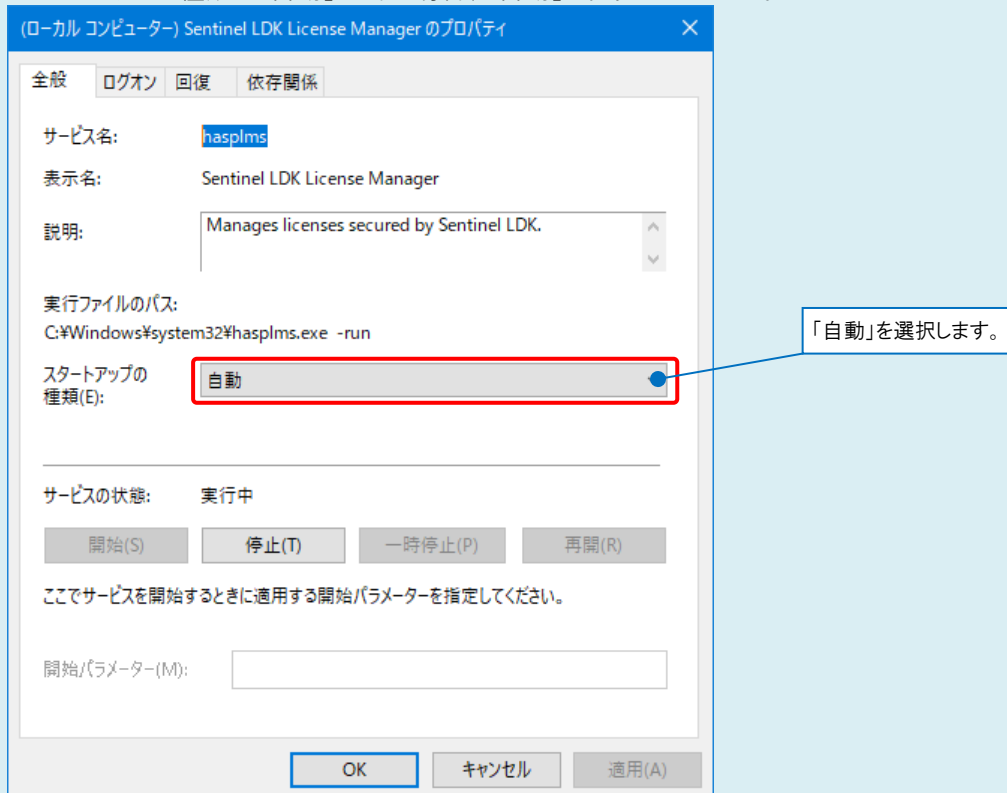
(ローカル コンピューター) Sentinel LDK License Manager のプロパティ

全般 ログオン 回復 依存関係

サービス名: hasplms

表示名: Sentinel LDK License Manager

説明: Manages licenses secured by Sentinel LDK.

実行ファイルのパス:
C:¥Windows¥system32¥hasplms.exe -run

スタートアップの種類(E): 自動

「自動」を選択します。

サービスの状態: 実行中

開始(S) 停止(T) 一時停止(P) 再開(R)

ここでサービスを開始するときに適用する開始パラメーターを指定してください。

開始パラメーター(M):

OK キャンセル 適用(A)